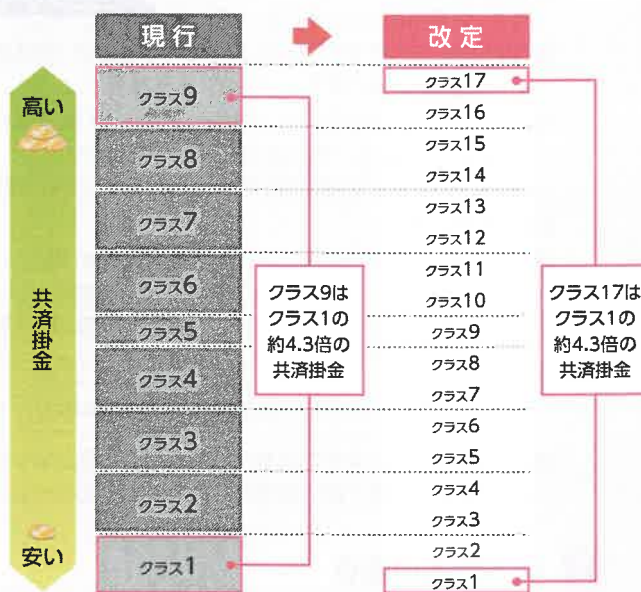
現行

改定

高い

共済掛金

安い

クラス9
クラス8
クラス7
クラス6
クラス5
クラス4
クラス3
クラス2
クラス1

クラス9は
クラス1の
約4.3倍の
共済掛金

クラス17
クラス16
クラス15
クラス14
クラス13
クラス12
クラス11
クラス10
クラス9
クラス8
クラス7
クラス6
クラス5
クラス4
クラス3
クラス2
クラス1

クラス17は
クラス1の
約4.3倍の
共済掛金